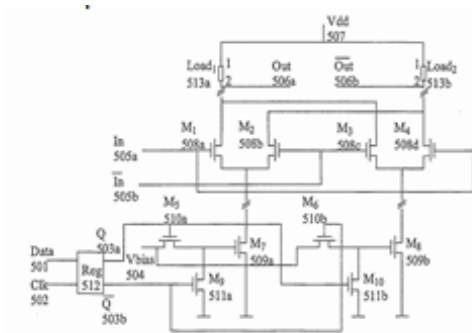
Vdd
507

Load$_1$ 1
513a 2

Out
506a

$\overline{\text{Out}}$
506b

1 Load$_2$
2 513b

M$_1$
508a

M$_2$
508b

M$_3$
508c

M$_4$
508d

In
505a

$\overline{\text{In}}$
505b

M$_5$
510a

M$_6$
510b

Q
503a

M$_7$
509a

M$_8$
509b

Data
501

Vbias
504

Reg
512

Clk
502

M$_9$
511a

M$_{10}$
511b

$\overline{\text{Q}}$
503b